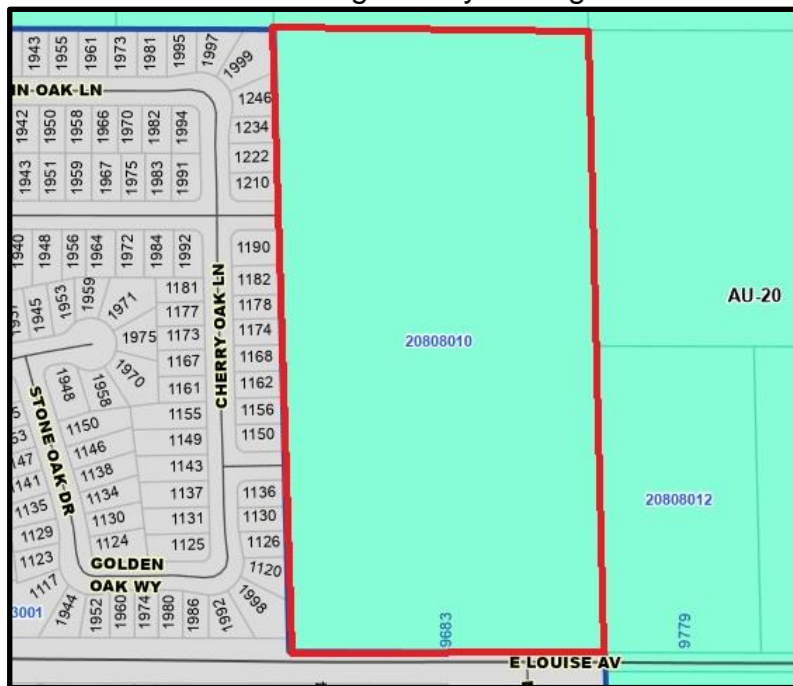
1943 1955 1961 1973 1981 1995 1997 1999
IN-OAK-LN
1246
1942 1950 1958 1966 1970 1982 1994
1234
1222
1943 1951 1959 1967 1975 1983 1991
1210
1940 1948 1956 1964 1972 1984 1992
1190
1182
1945 1953 1959 1971
1181 1178
1177
1975 1173 1174
1167 1168
1948 1958 1970
1161 1162
1155 1156
1150 1149 1150
1146 1143
1138
1134 1137 1136
1135 1130 1131 1130
1129 1124 1125 1126
1123 1120
1117
1944 1952 1960 1974 1980 1986 1992 1998
CHERRY-OAK-LN
STONE-OAK-DR
GOLDEN
OAK WY
3001
20808010
AU-20
20808012
9683
9779
E-LOUISE-AV